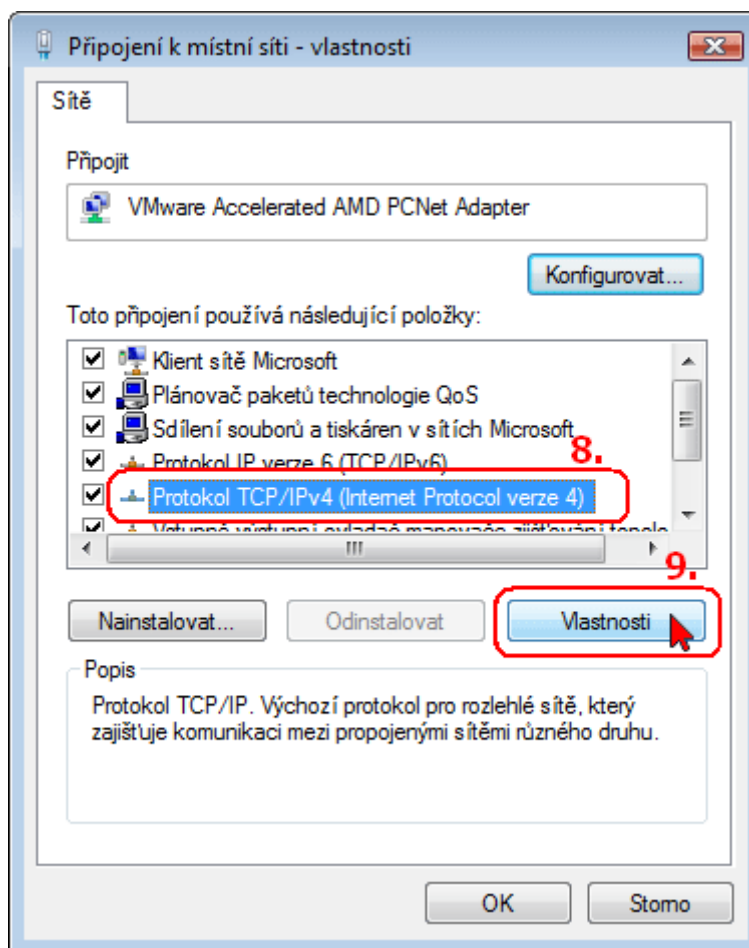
Připojení k místní síti - vlastnosti

Sítě

Připojit

VMware Accelerated AMD PCNet Adapter

Konfigurovat...

Toto připojení používá následující položky:

Klient sítě Microsoft
Plánovač paketů technologie QoS
Sdílení souborů a tiskáren v sítích Microsoft
Protokol IP verze 6 (TCP/IPv6)
Protokol TCP/IPv4 (Internet Protocol verze 4)
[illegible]

8.

9.

Nainstalovat...
Odinstalovat
Vlastnosti

Popis

Protokol TCP/IP. Výchozí protokol pro rozlehlé sítě, který zajišťuje komunikaci mezi propojenými sítěmi různého druhu.

OK
Storno